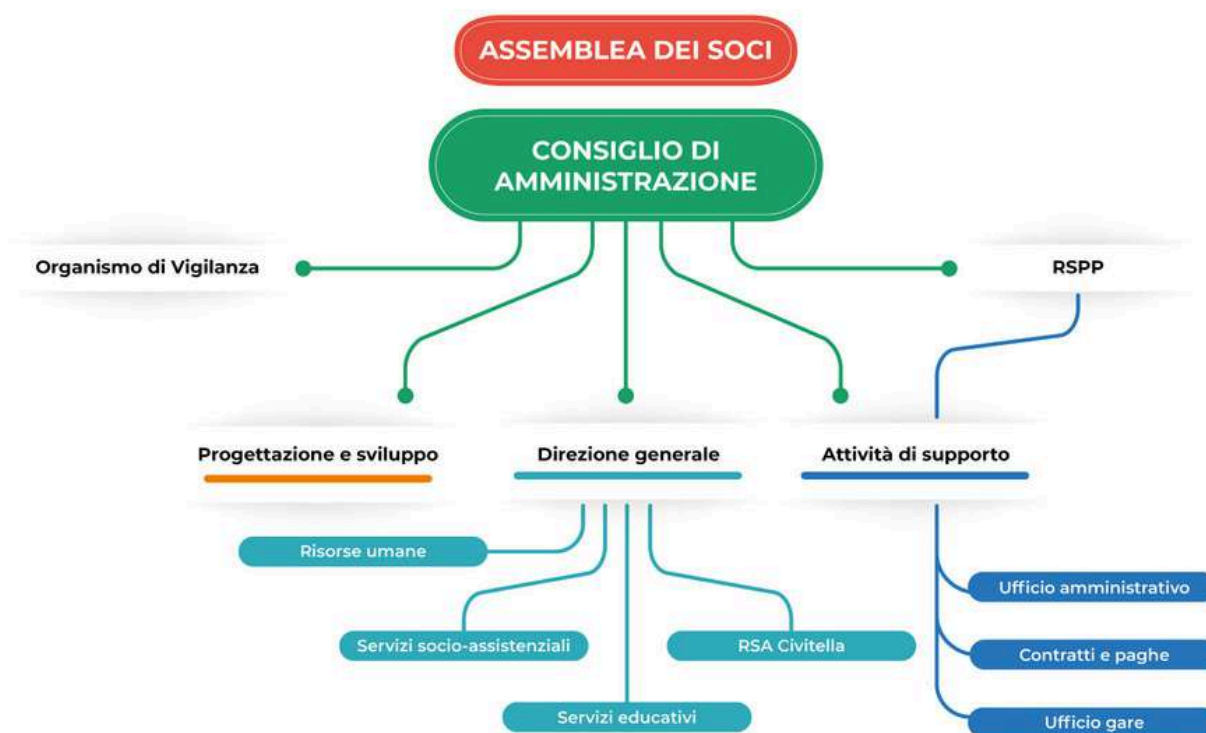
ASSEMBLEA DEI SOCI

CONSIGLIO DI AMMINISTRAZIONE

Organismo di Vigilanza

RSPP

Progettazione e sviluppo

Direzione generale

Attività di supporto

Risorse umane

Servizi socio-assistenziali

RSA Civitella

Servizi educativi

Ufficio amministrativo

Contratti e paghe

Ufficio gare